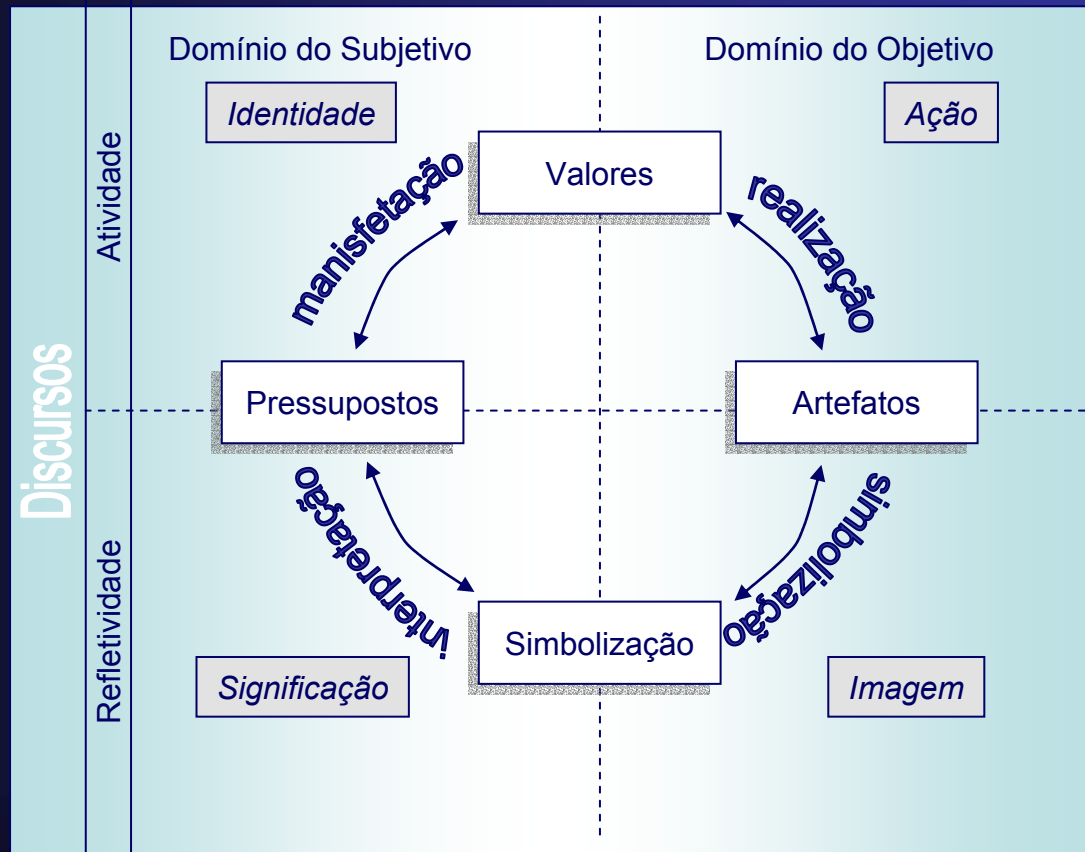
Discursos

Atividade

Reflетividade

Domínio do Subjetivo

Domínio do Objetivo

Identidade

Ação

Valores

manisfetação

realização

Pressupostos

Artefatos

interpretação

simbolização

Simbolização

Significação

Imagem